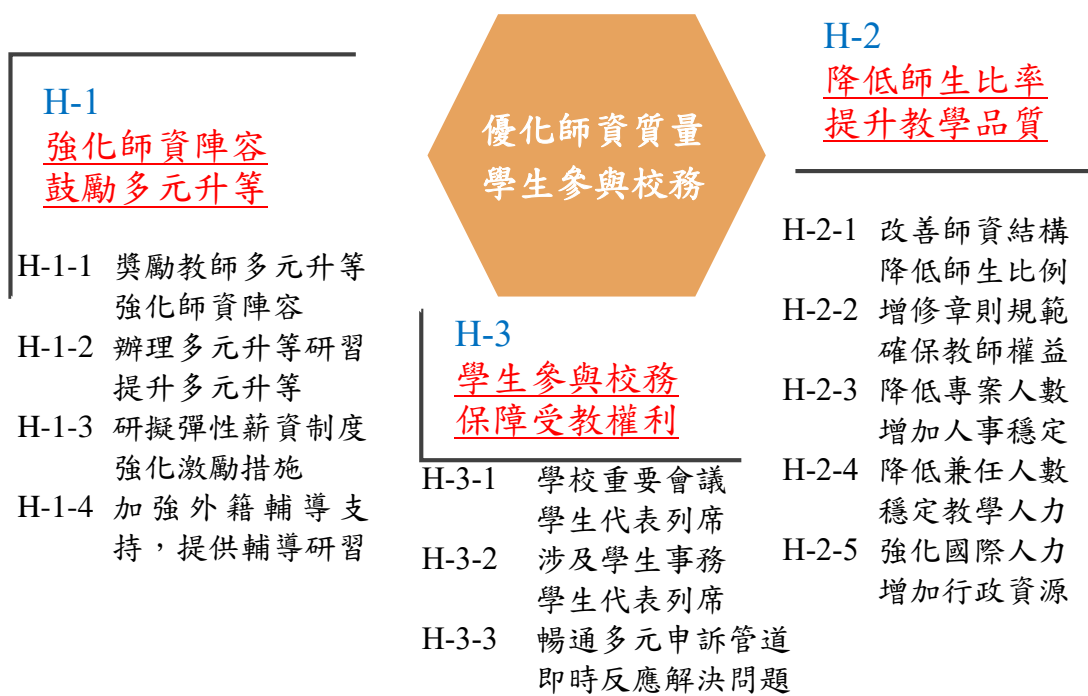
優化師資質量
學生參與校務

H-1
強化師資陣容
鼓勵多元升等

H-1-1 獎勵教師多元升等
強化師資陣容
H-1-2 辦理多元升等研習
提升多元升等
H-1-3 研擬彈性薪資制度
強化激勵措施
H-1-4 加強外籍輔導支持，提供輔導研習

H-2
降低師生比率
提升教學品質

H-2-1 改善師資結構
降低師生比例
H-2-2 增修章則規範
確保教師權益
H-2-3 降低專案人數
增加人事穩定
H-2-4 降低兼任人數
穩定教學人力
H-2-5 強化國際人力
增加行政資源

H-3
學生參與校務
保障受教權利

H-3-1 學校重要會議
學生代表列席
H-3-2 涉及學生事務
學生代表列席
H-3-3 暢通多元申訴管道
即時反應解決問題